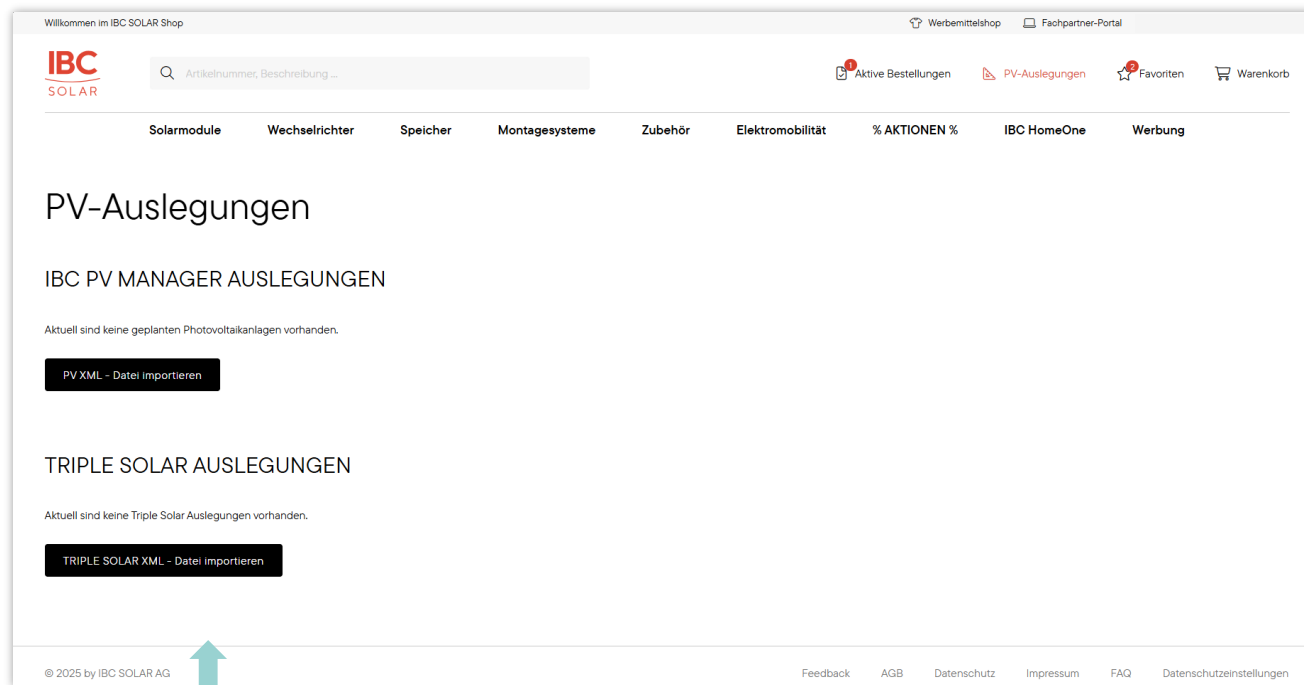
Willkommen im IBC SOLAR Shop

Werbemittelshop Fachpartner-Portal

IBC SOLAR

Artikelnummer, Beschreibung ...

1 Aktive Bestellungen PV-Auslegungen 2 Favoriten Warenkorb

Solarmodule Wechselrichter Speicher Montagesysteme Zubehör Elektromobilität % AKTIONEN % IBC HomeOne Werbung

PV-Auslegungen

IBC PV MANAGER AUSLEGUNGEN

Aktuell sind keine geplanten Photovoltaikanlagen vorhanden.

PV XML - Datei importieren

TRIPLE SOLAR AUSLEGUNGEN

Aktuell sind keine Triple Solar Auslegungen vorhanden.

TRIPLE SOLAR XML - Datei importieren

© 2025 by IBC SOLAR AG

Feedback AGB Datenschutz Impressum FAQ Datenschutzeinstellungen